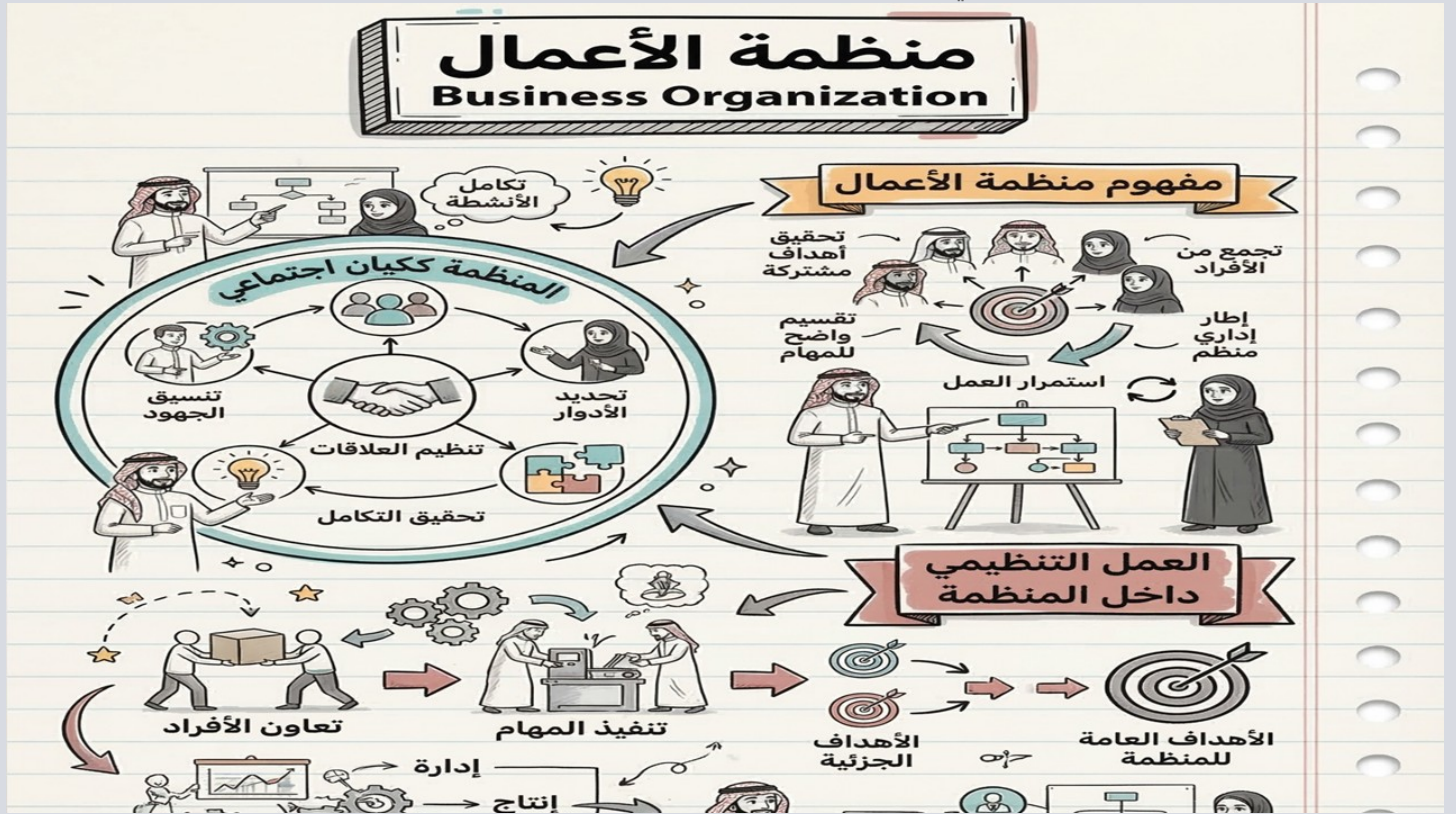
منظمة الأعمال
Business Organization

مفهوم منظمة الأعمال

تحقيق أهداف مشتركة

تجمع من الأفراد

تقسيم واضح للمهام

إطار إداري منظم

استمرار العمل

تكامل الأنشطة

المنظمة ككيان اجتماعي

تنسيق الجهود

تحديد الأدوار

تنظيم العلاقات

تحقيق التكامل

العمل التنظيمي داخل المنظمة

تعاون الأفراد

تنفيذ المهام

الأهداف الجزئية

الأهداف العامة للمنظمة

إدارة

إنتاج